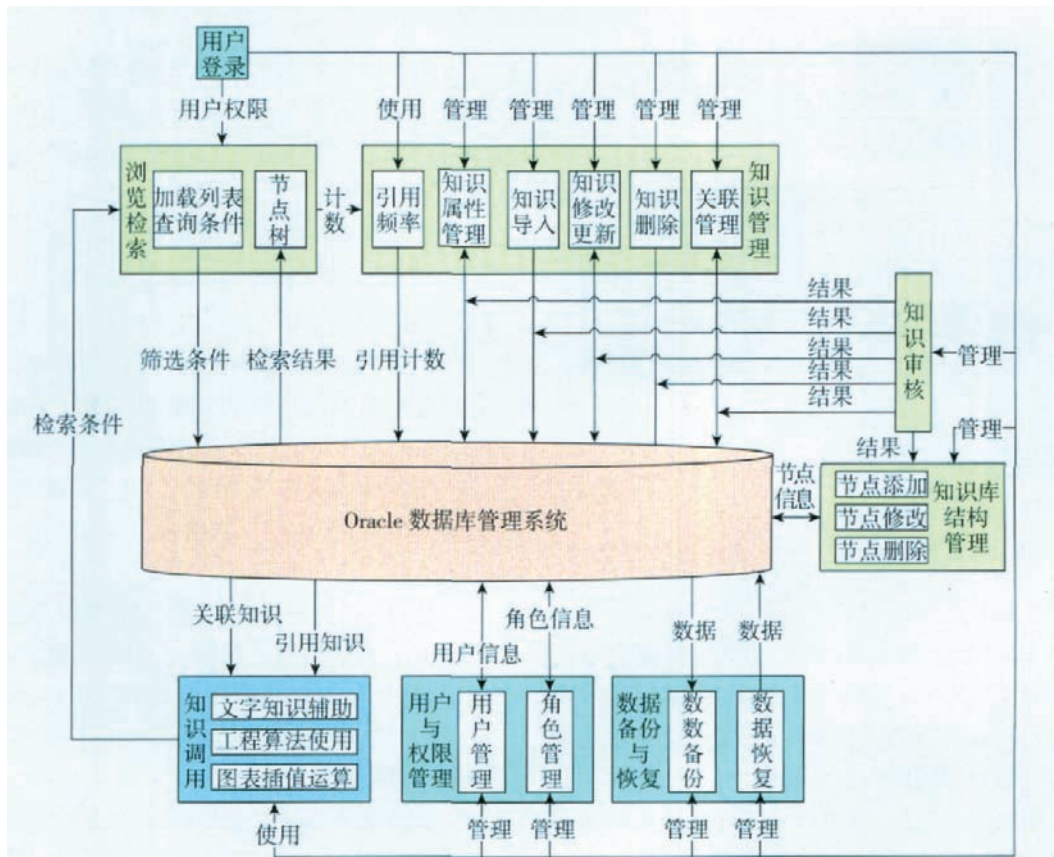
用户登录

用户权限

使用 管理 管理 管理 管理 管理

浏览检索
加载列表查询条件
节点树

计数

引用频率
知识属性管理
知识导入
知识修改更新
知识删除
关联管理
知识管理

结果
结果
结果
结果
结果

知识审核

管理

筛选条件 检索结果 引用计数

检索条件

结果

管理

节点信息

Oracle 数据库管理系统

节点添加
节点修改
节点删除
知识库结构管理

关联知识
引用知识

角色信息

用户信息

数据 数据

知识调用
文字知识辅助
工程算法使用
图表插值运算

用户与权限管理
用户管理
角色管理

数据备份与恢复
数数备份
数据恢复

使用

管理 管理 管理 管理